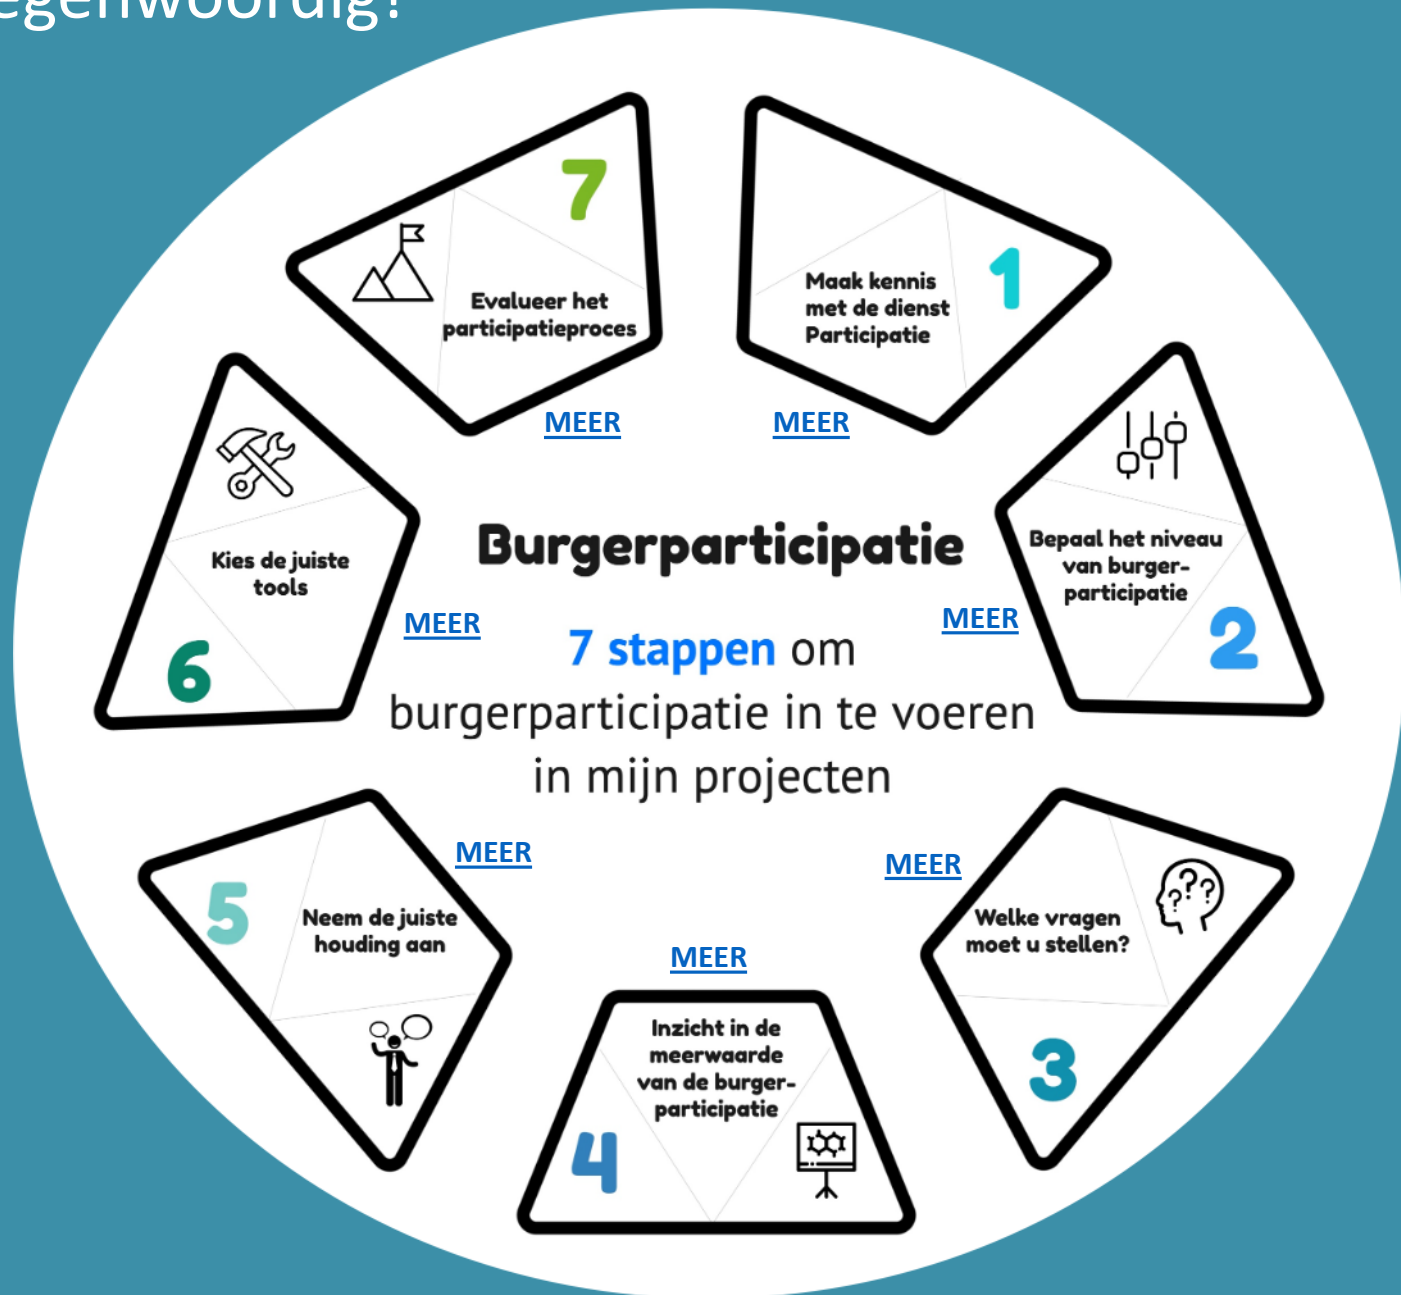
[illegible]egenwoordig?

7
Evalueer het participatieproces
MEER

Maak kennis met de dienst Participatie
1
MEER

Burgerparticipatie

7 stappen om burgerparticipatie in te voeren in mijn projecten

Kies de juiste tools
6
MEER

Bepaal het niveau van burgerparticipatie
2
MEER

5
Neem de juiste houding aan
MEER

Welke vragen moet u stellen?
3
MEER

MEER
Inzicht in de meerwaarde van de burgerparticipatie
4